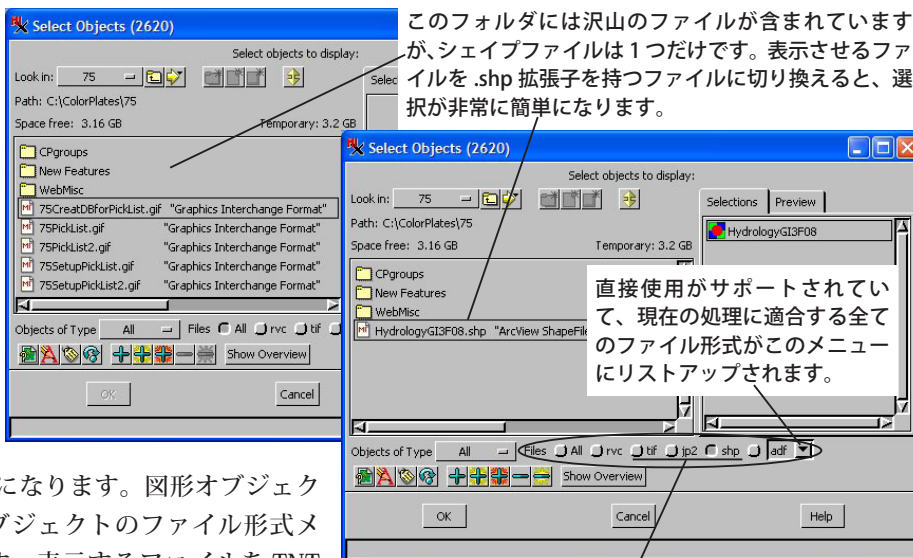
Select Objects (2620)

Select objects to display:

Look in: 75

Path: C:\ColorPlates\75

Space free: 3.16 GB

Temporary: 3.2 GB

CPgroups
New Features
WebMisc
75CreatDBforPickList.gif "Graphics Interchange Format"
75PickList.gif "Graphics Interchange Format"
75PickList2.gif "Graphics Interchange Format"
75SetupPickList.gif "Graphics Interchange Format"
75SetupPickList2.gif "Graphics Interchange Format"

Objects of Type All Files All rvc tif

Show Overview

OK Cancel

このフォルダには沢山のファイルが含まれていますが、シェイプファイルは1つだけです。表示させるファイルを .shp 拡張子を持つファイルに切り換えると、選択が非常に簡単になります。

Select Objects (2620)

Select objects to display:

Look in: 75

Path: C:\ColorPlates\75

Space free: 3.16 GB

Temporary: 3.2 GB

Selections Preview

HydrologyGI3F08

CPgroups
New Features
WebMisc
HydrologyGI3F08.shp "ArcView ShapeFile

直接使用がサポートされていて、現在の処理に適合する全てのファイル形式がこのメニューにリストアップされます。

Objects of Type All Files All rvc tif jp2 shp adf

Show Overview

OK Cancel Help

になります。図形オブジェク
ブジェクトのファイル形式メ
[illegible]